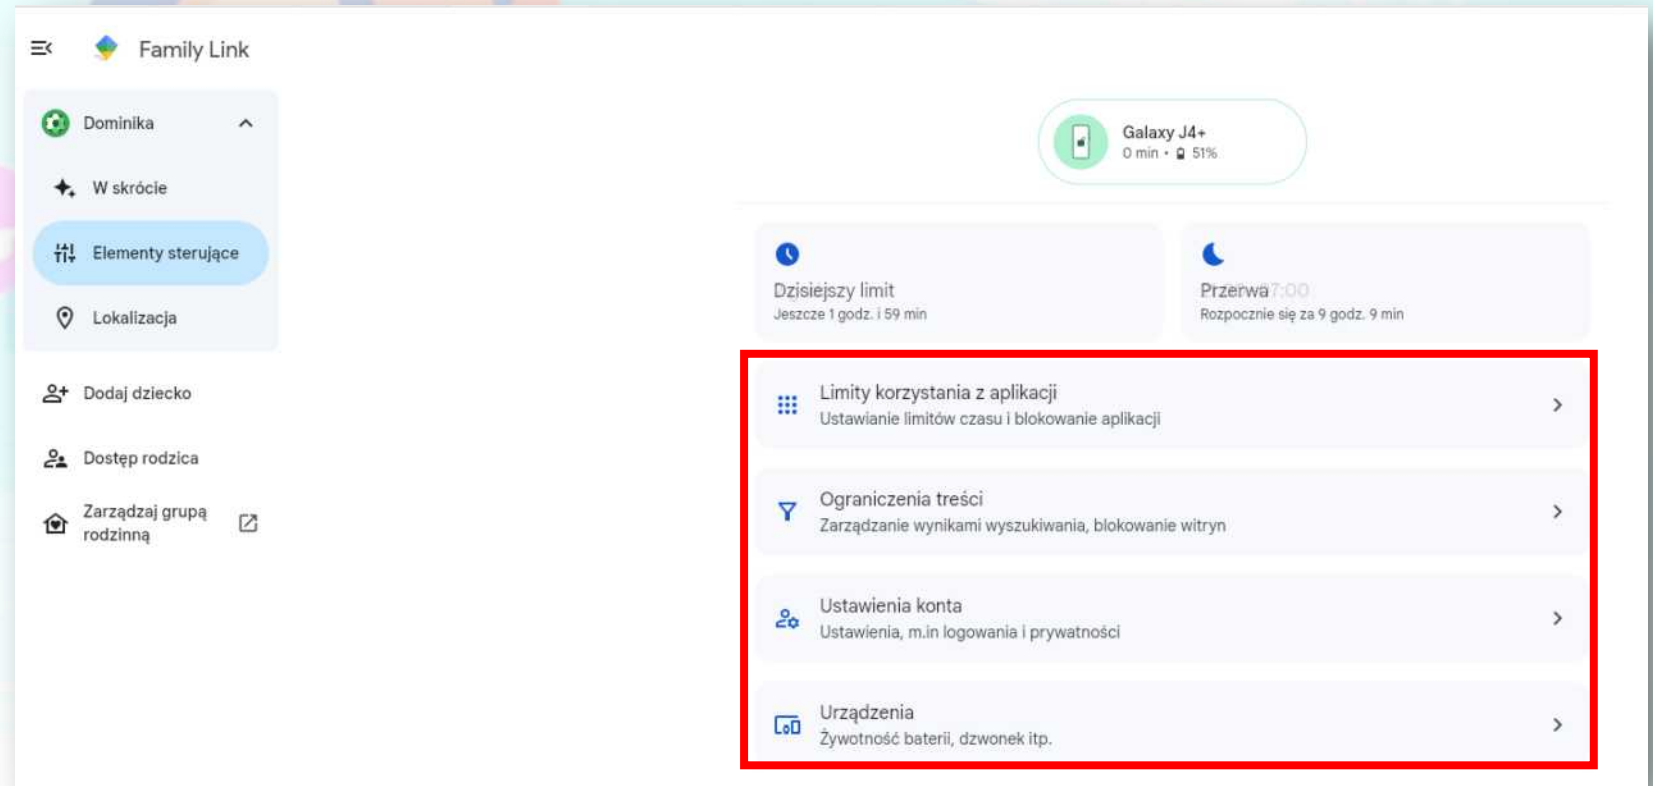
Family Link

Dominika

W skrócie

Elementy sterujące

Lokalizacja

Dodaj dziecko

Dostęp rodzica

Zarządzaj grupą rodzinną

Galaxy J4+
0 min • 51%

Dzisiejszy limit
Jeszcze 1 godz. i 59 min

Przerwa 7:00
Rozpocznie się za 9 godz. 9 min

Limity korzystania z aplikacji
Ustawianie limitów czasu i blokowanie aplikacji

Ograniczenia treści
Zarządzanie wynikami wyszukiwania, blokowanie witryn

Ustawienia konta
Ustawienia, m.in logowania i prywatności

Urządzenia
Żywotność baterii, dzwonek itp.